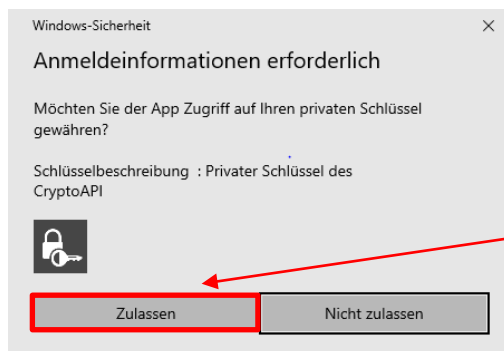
Windows-Sicherheit

×

Anmeldeinformationen erforderlich

Möchten Sie der App Zugriff auf Ihren privaten Schlüssel gewähren?

Schlüsselbeschreibung : Privater Schlüssel des CryptoAPI

Zulassen

Nicht zulassen